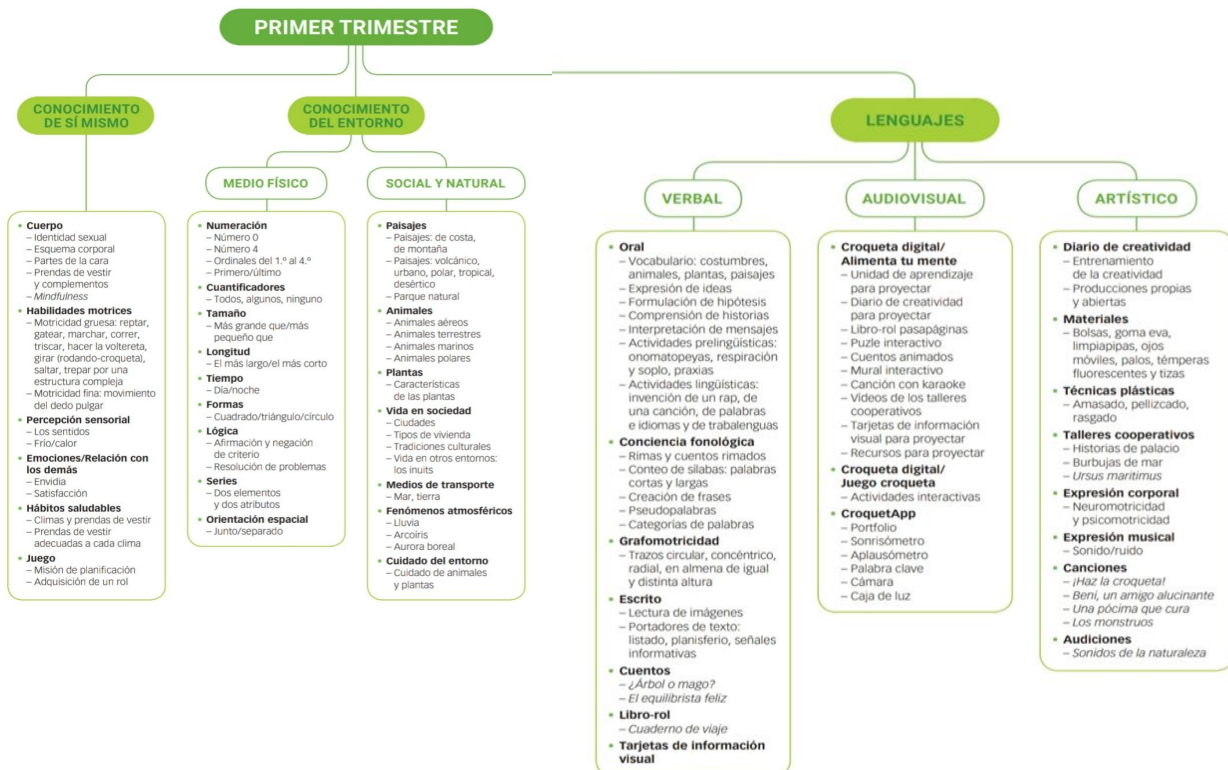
PRIMER TRIMESTRE

CONOCIMIENTO DE SÍ MISMO

• Cuerpo
– Identidad sexual
– Esquema corporal
– Partes de la cara
– Prendas de vestir y complementos
– Mindfulness
• Habilidades motrices
– Motricidad gruesa: reptar, gatear, marchar, correr, triscar, hacer la voltereta, girar (rodando-croqueta), saltar, trepar por una estructura compleja
– Motricidad fina: movimiento del dedo pulgar
• Percepción sensorial
– Los sentidos
– Frío/calor
• Emociones/Relación con los demás
– Envidia
– Satisfacción
• Hábitos saludables
– Climas y prendas de vestir
– Prendas de vestir adecuadas a cada clima
• Juego
– Misión de planificación
– Adquisición de un rol

CONOCIMIENTO DEL ENTORNO

MEDIO FÍSICO

• Numeración
– Número 0
– Número 4
– Ordinales del 1.º al 4.º
– Primero/último
• Cuantificadores
– Todos, algunos, ninguno
• Tamaño
– Más grande que/más pequeño que
• Longitud
– El más largo/el más corto
• Tiempo
– Día/noche
• Formas
– Cuadrado/triángulo/círculo
• Lógica
– Afirmación y negación de criterio
– Resolución de problemas
• Series
– Dos elementos y dos atributos
• Orientación espacial
– Junto/separado

SOCIAL Y NATURAL

• Paisajes
– Paisajes: de costa, de montaña
– Paisajes: volcánico, urbano, polar, tropical, desértico
– Parque natural
• Animales
– Animales aéreos
– Animales terrestres
– Animales marinos
– Animales polares
• Plantas
– Características de las plantas
• Vida en sociedad
– Ciudades
– Tipos de vivienda
– Tradiciones culturales
– Vida en otros entornos: los inuits
• Medios de transporte
– Mar, tierra
• Fenómenos atmosféricos
– Lluvia
– Arcoíris
– Aurora boreal
• Cuidado del entorno
– Cuidado de animales y plantas

LENGUAJES

VERBAL

• Oral
– Vocabulario: costumbres, animales, plantas, paisajes
– Expresión de ideas
– Formulación de hipótesis
– Comprensión de historias
– Interpretación de mensajes
– Actividades prelingüísticas: onomatopeyas, respiración y soplo, praxias
– Actividades lingüísticas: invención de un rap, de una canción, de palabras e idiomas y de trabalenguas
• Conciencia fonológica
– Rimas y cuentos rimados
– Conteo de sílabas: palabras cortas y largas
– Creación de frases
– Pseudopalabras
– Categorías de palabras
• Grafomotricidad
– Trazos circular, concéntrico, radial, en almena de igual y distinta altura
• Escrito
– Lectura de imágenes
– Portadores de texto: listado, planisferio, señales informativas
• Cuentos
– ¿Árbol o mago?
– El equilibrista feliz
• Libro-rol
– Cuaderno de viaje
• Tarjetas de información visual

AUDIOVISUAL

• Croqueta digital/ Alimenta tu mente
– Unidad de aprendizaje para proyectar
– Diario de creatividad para proyectar
– Libro-rol pasapáginas
– Puzle interactivo
– Cuentos animados
– Mural interactivo
– Canción con karaoke
– Vídeos de los talleres cooperativos
– Tarjetas de información visual para proyectar
– Recursos para proyectar
• Croqueta digital/ Juego croqueta
– Actividades interactivas
• CroquetApp
– Portfolio
– Sonrisómetro
– Aplausómetro
– Palabra clave
– Cámara
– Caja de luz

ARTÍSTICO

• Diario de creatividad
– Entrenamiento de la creatividad
– Producciones propias y abiertas
• Materiales
– Bolsas, goma eva, limpiapipas, ojos móviles, palos, témperas fluorescentes y tizas
• Técnicas plásticas
– Amasado, pellizcado, rasgado
• Talleres cooperativos
– Historias de palacio
– Burbujas de mar
– Ursus maritimus
• Expresión corporal
– Neuromotricidad y psicomotricidad
• Expresión musical
– Sonido/ruido
• Canciones
– ¡Haz la croqueta!
– Beni, un amigo alucinante
– Una pócima que cura
– Los monstruos
• Audiciones
– Sonidos de la naturaleza